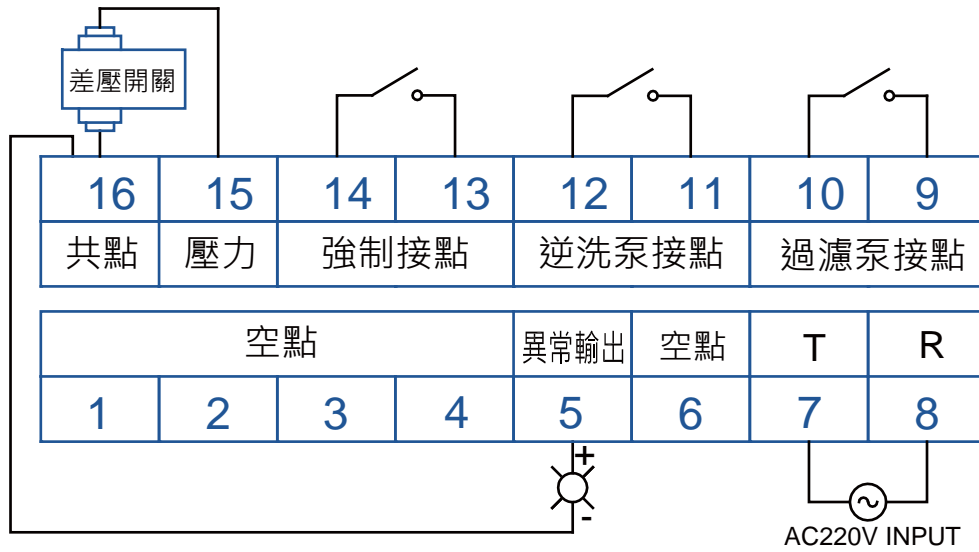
差壓開關

| 16 | 15 | 14 | 13 | 12 | 11 | 10 | 9 |
|---|---|---|---|---|---|---|---|
| 共點 | 壓力 | 強制接點 | | 逆洗泵接點 | | 過濾泵接點 | |

| 空點 | | | | 異常輸出 | 空點 | T | R |
|---|---|---|---|---|---|---|---|
| 1 | 2 | 3 | 4 | 5 | 6 | 7 | 8 |

+
-
AC220V INPUT